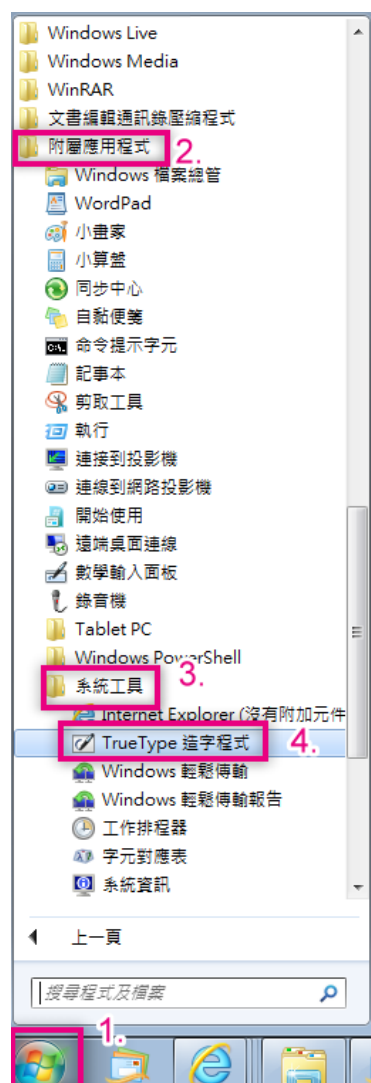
Windows Live
Windows Media
WinRAR
文書編輯通訊錄壓縮程式
附屬應用程式 2.
Windows 檔案總管
WordPad
小畫家
小算盤
同步中心
自黏便箋
命令提示字元
記事本
剪取工具
執行
連接到投影機
連線到網路投影機
開始使用
遠端桌面連線
數學輸入面板
錄音機
Tablet PC
Windows PowerShell
系統工具 3.
Internet Explorer (沒有附加元件
TrueType 造字程式 4.
Windows 輕鬆傳輸
Windows 輕鬆傳輸報告
工作排程器
字元對應表
系統資訊
上一頁
搜尋程式及檔案
1.